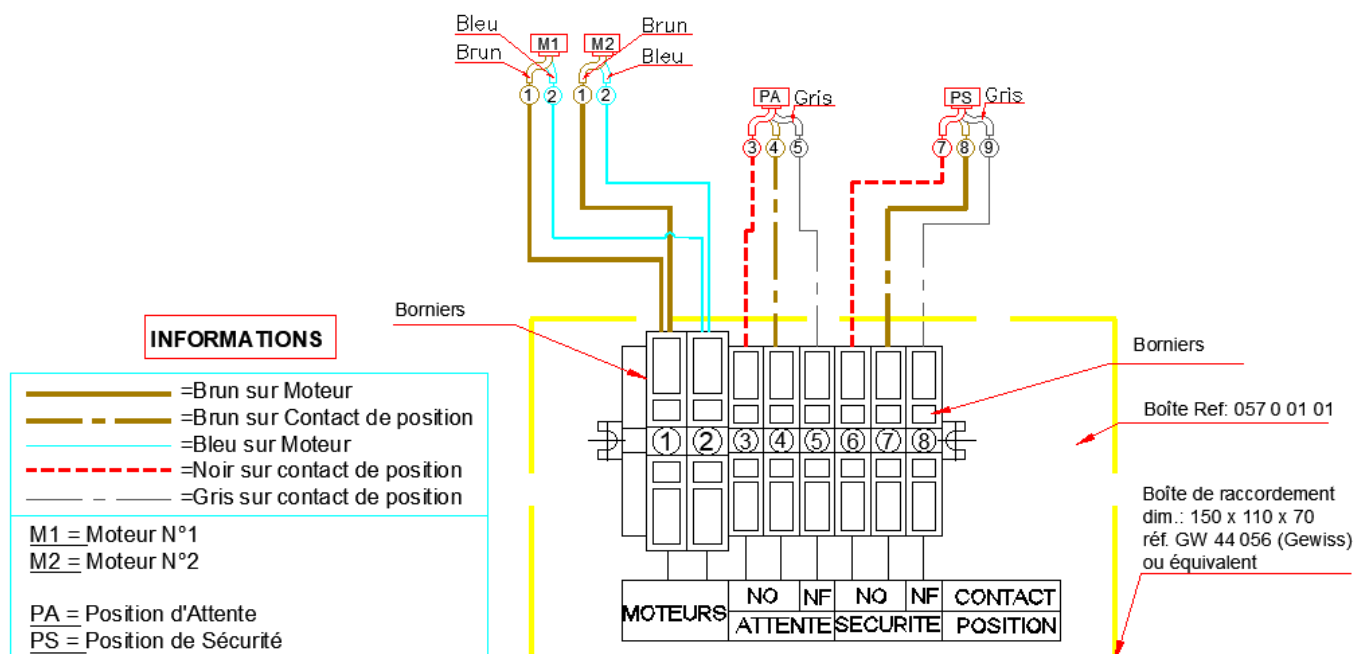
Bleu
Brun
M1
M2
Brun
Bleu
1 2 1 2
PA Gris
3 4 5
PS Gris
7 8 9

Borniers

INFORMATIONS

=Brun sur Moteur
=Brun sur Contact de position
=Bleu sur Moteur
=Noir sur contact de position
=Gris sur contact de position

M1 = Moteur N°1
M2 = Moteur N°2

PA = Position d'Attente
PS = Position de Sécurité

Borniers

Boîte Ref: 057 0 01 01

1 2 3 4 5 6 7 8

Boîte de raccordement dim.: 150 x 110 x 70 réf. GW 44 056 (Gewiss) ou équivalent

| MOTEURS | NO | NF | NO | NF | CONTACT |
|---|---|---|---|---|---|
| | ATTENTE | | SECURITE | | POSITION |